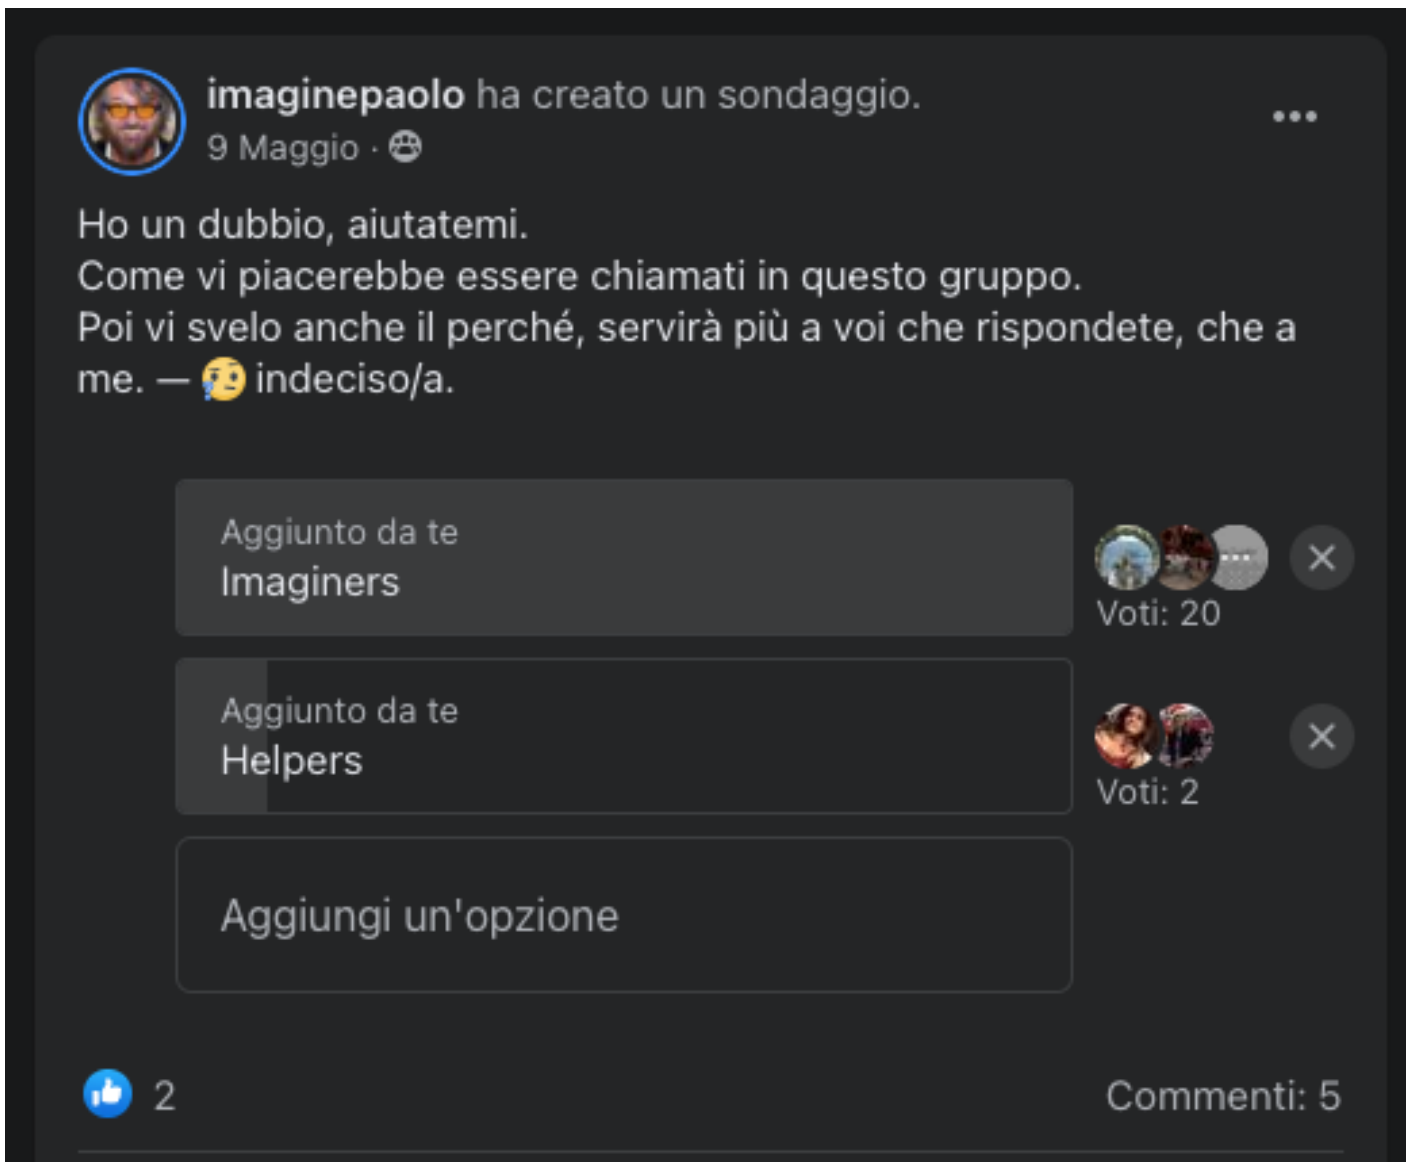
imaginepaolo ha creato un sondaggio.
9 Maggio ·

Ho un dubbio, aiutatemi.
Come vi piacerebbe essere chiamati in questo gruppo.
Poi vi svelo anche il perché, servirà più a voi che rispondete, che a me. — 🥲 indeciso/a.

Aggiunto da te
Imaginers
Voti: 20

Aggiunto da te
Helpers
Voti: 2

Aggiungi un'opzione

2
Commenti: 5